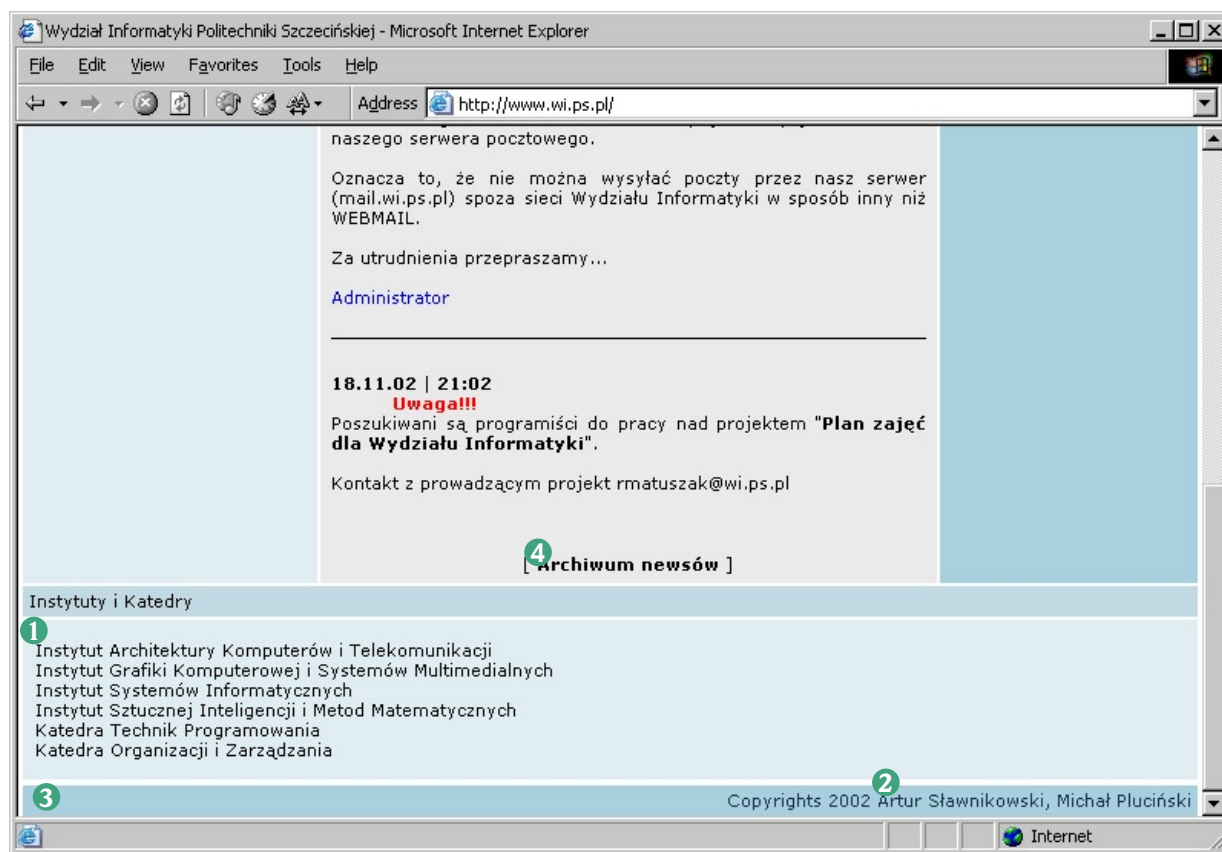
Wydział Informatyki Politechniki Szczecińskiej - Microsoft Internet Explorer

File Edit View Favorites Tools Help

Address http://www.wi.ps.pl/

naszego serwera pocztowego.

Oznacza to, że nie można wysyłać poczty przez nasz serwer (mail.wi.ps.pl) spoza sieci Wydziału Informatyki w sposób inny niż WEBMAIL.

Za utrudnienia przepraszamy...

Administrator

18.11.02 | 21:02
Uwaga!!!
Poszukiwani są programiści do pracy nad projektem "Plan zajęć dla Wydziału Informatyki".

Kontakt z prowadzącym projekt rmatuszak@wi.ps.pl

4
[ Archiwum newsów ]

Instytuty i Katedry

1
Instytut Architektury Komputerów i Telekomunikacji
Instytut Grafiki Komputerowej i Systemów Multimedialnych
Instytut Systemów Informatycznych
Instytut Sztucznej Inteligencji i Metod Matematycznych
Katedra Technik Programowania
Katedra Organizacji i Zarządzania

3
2
Copyrights 2002 Artur Sławnikowski, Michał Pluciński

Internet